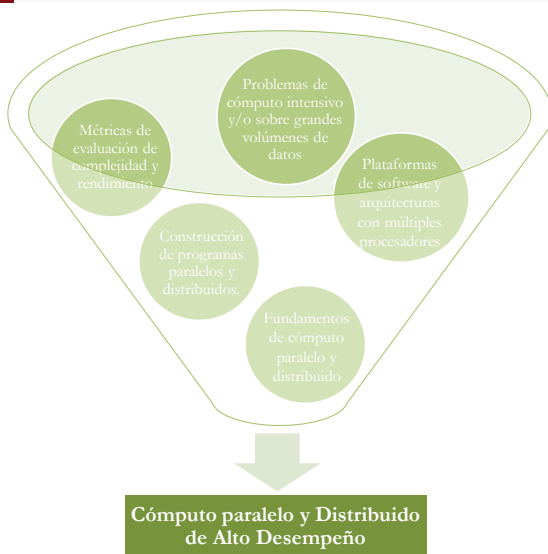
Problemas de cómputo intensivo y/o sobre grandes volúmenes de datos

Métricas de evaluación de complejidad y rendimiento

Plataformas de software y arquitecturas con múltiples procesadores

Construcción de programas paralelos y distribuidos.

Fundamentos de cómputo paralelo y distribuido

Cómputo paralelo y Distribuido de Alto Desempeño